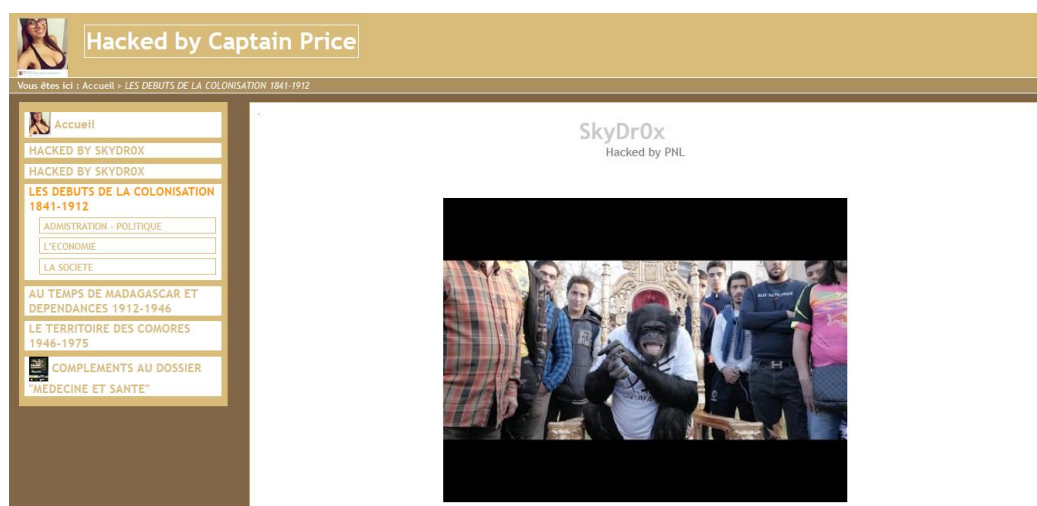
Hacked by Captain Price

Vous êtes ici : Accueil > LES DEBUTS DE LA COLONISATION 1841-1912

Accueil
HACKED BY SKYDR0X
HACKED BY SKYDR0X
LES DEBUTS DE LA COLONISATION 1841-1912
ADMISTRATION - POLITIQUE
L'ECONOMIE
LA SOCIETE
AU TEMPS DE MADAGASCAR ET DEPENDANCES 1912-1946
LE TERRITOIRE DES COMORES 1946-1975
COMPLEMENTS AU DOSSIER "MEDECINE ET SANTE"

SkyDr0x
Hacked by PNL